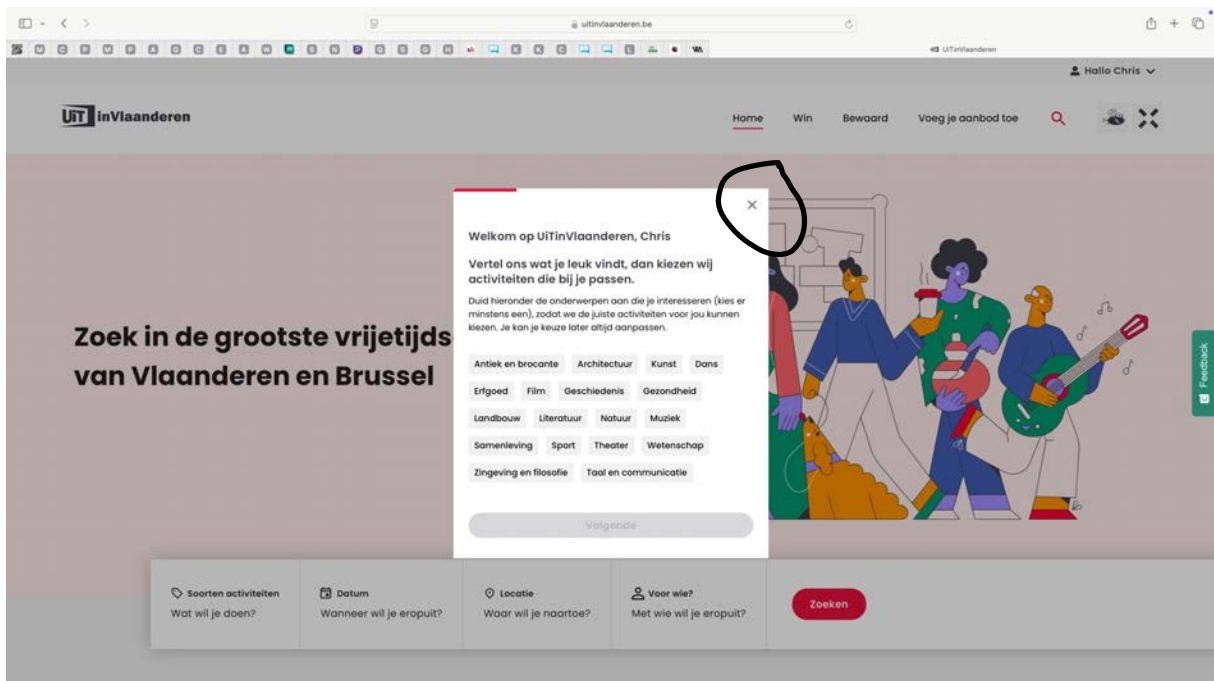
uitinvlaanderen.be

UiTinVlaanderen

Hallo Chris

UiT inVlaanderen

Home Win Bewaard Voeg je aanbod toe

Zoek in de grootste vrijetijds
van Vlaanderen en Brussel

×

Welkom op UiTinVlaanderen, Chris

Vertel ons wat je leuk vindt, dan kiezen wij activiteiten die bij je passen.

Duid hieronder de onderwerpen aan die je interesseren (kies er minstens een), zodat we de juiste activiteiten voor jou kunnen kiezen. Je kan je keuze later altijd aanpassen.

Antiek en brocante Architectuur Kunst Dans
Erfgoed Film Geschiedenis Gezondheid
Landbouw Literatuur Natuur Muziek
Samenleving Sport Theater Wetenschap
Zingeving en filosofie Taal en communicatie

Volgende

Feedback

Soorten activiteiten
Wat wil je doen?

Datum
Wanneer wil je eropuit?

Locatie
Waar wil je naartoe?

Voor wie?
Met wie wil je eropuit?

Zoeken